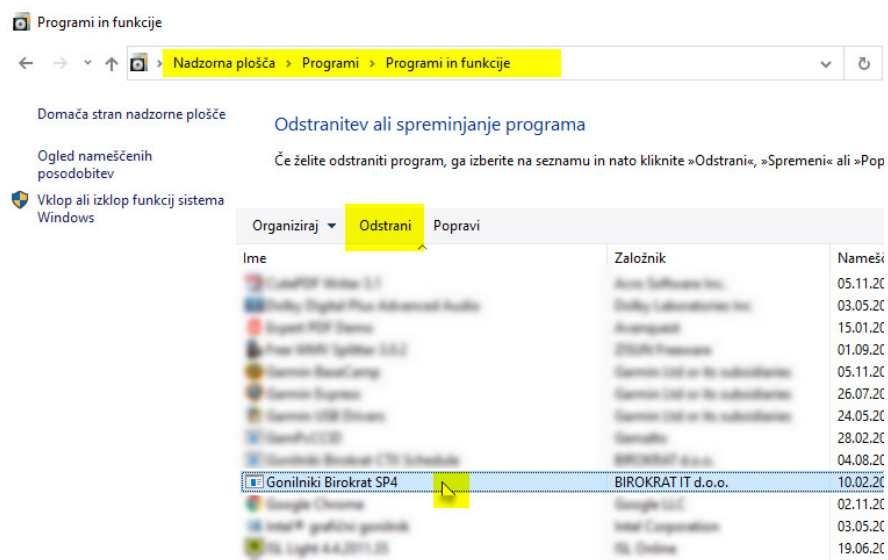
Programi in funkcije

Nadzorna plošča › Programi › Programi in funkcije

Domača stran nadzorne plošče

Ogled nameščenih posodobitev

Vklop ali izklop funkcij sistema Windows

Odstranitev ali spreminjanje programa

Če želite odstraniti program, ga izberite na seznamu in nato kliknite »Odstrani«, »Spremeni« ali »Pop

Organiziraj ▾ Odstrani Popravi

| Ime | Založnik | Namešč |
|---|---|---|
| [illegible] | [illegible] | 05.11.20 |
| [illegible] | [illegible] | 03.05.20 |
| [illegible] | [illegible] | 15.01.20 |
| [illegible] | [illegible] | 01.09.20 |
| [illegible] | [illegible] | 05.11.20 |
| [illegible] | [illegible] | 26.07.20 |
| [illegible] | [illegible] | 24.05.20 |
| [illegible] | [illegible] | 28.02.20 |
| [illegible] | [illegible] | 04.08.20 |
| Gonilniki Birokrat SP4 | BIROKRAT IT d.o.o. | 10.02.20 |
| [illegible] | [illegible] | 02.11.20 |
| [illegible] | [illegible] | 03.05.20 |
| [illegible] | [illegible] | 19.06.20 |